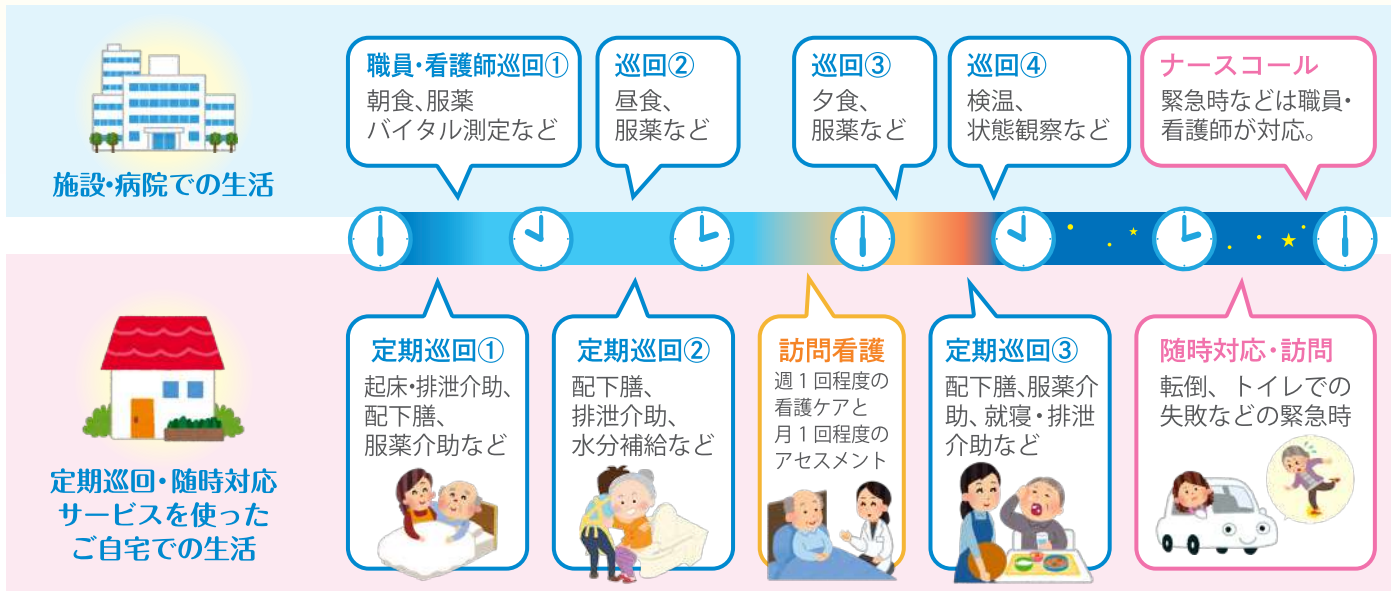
施設･病院での生活

職員･看護師巡回①
朝食、服薬
バイタル測定など

巡回②
昼食、
服薬など

巡回③
夕食、
服薬など

巡回④
検温、
状態観察など

ナースコール
緊急時などは職員･
看護師が対応。

定期巡回･随時対応
サービスを使った
ご自宅での生活

定期巡回①
起床･排泄介助、
配下膳、
服薬介助など

定期巡回②
配下膳、
排泄介助、
水分補給など

訪問看護
週１回程度の
看護ケアと
月１回程度の
アセスメント

定期巡回③
配下膳、服薬介助、就寝･排泄
介助など

随時対応･訪問
転倒、トイレでの
失敗などの緊急時